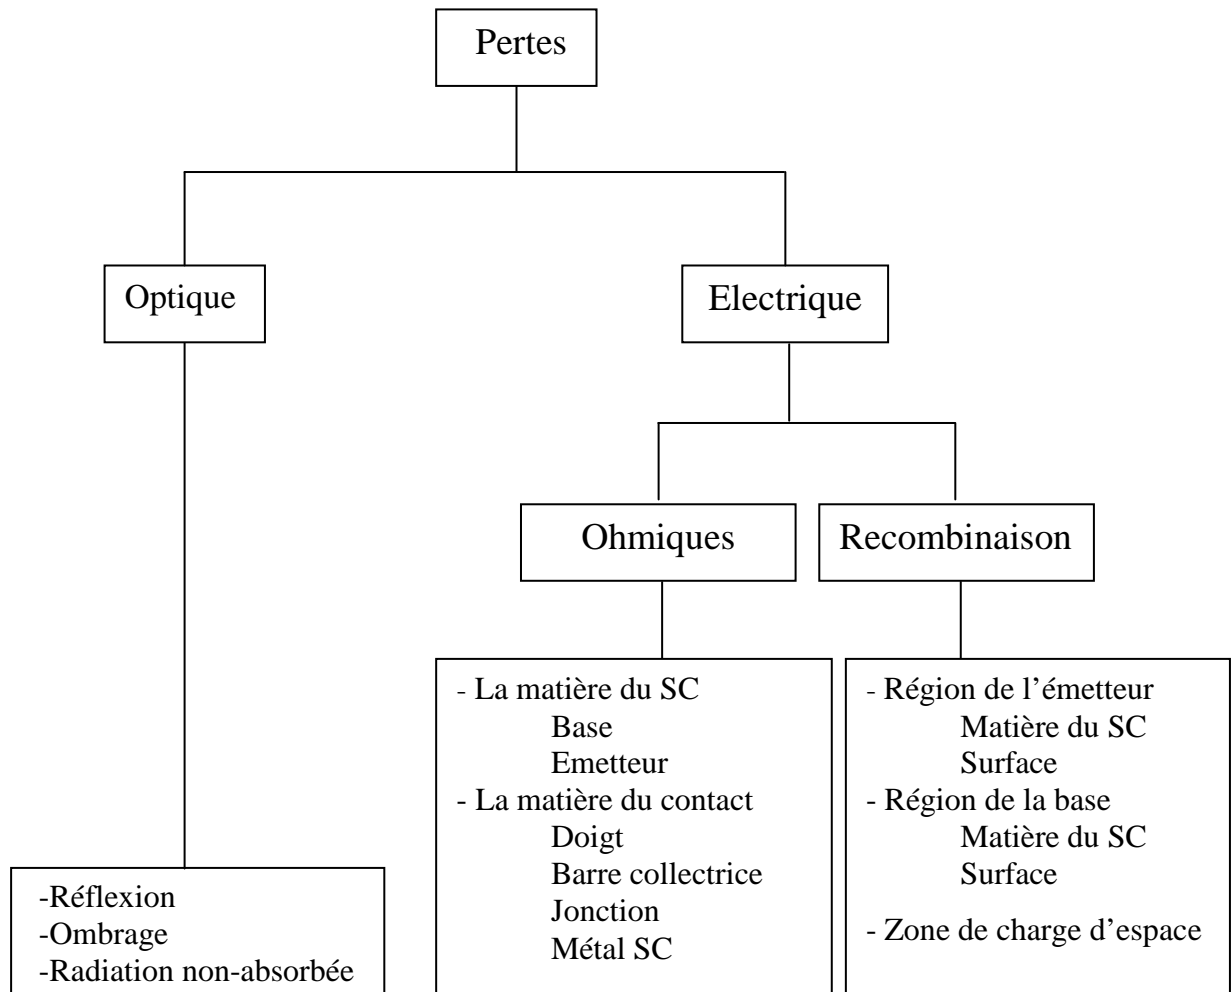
Pertes

Optique

Electrique

Ohmiques

Recombinaison

- La matière du SC
Base
Emetteur
- La matière du contact
Doigt
Barre collectrice
Jonction
Métal SC

- Région de l'émetteur
Matière du SC
Surface
- Région de la base
Matière du SC
Surface
- Zone de charge d'espace

-Réflexion
-Ombrage
-Radiation non-absorbée